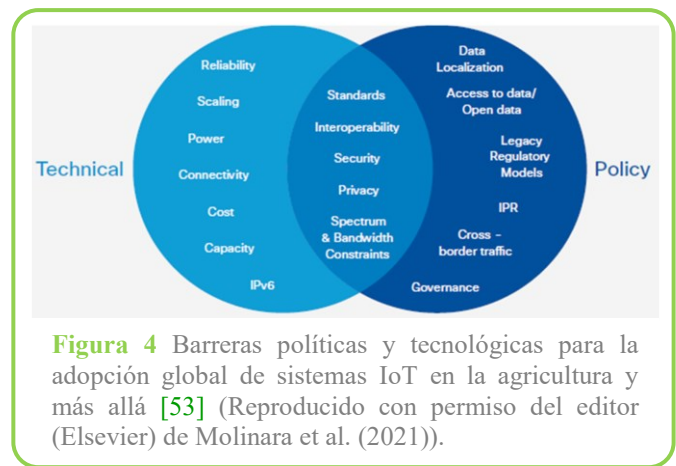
Technical

Reliability
Scaling
Power
Connectivity
Cost
Capacity
IPv6

Standards
Interoperability
Security
Privacy
Spectrum & Bandwidth Constraints

Data Localization
Access to data/ Open data
Legacy Regulatory Models
IPR
Cross – border traffic
Governance

Policy

Figura 4 Barreras políticas y tecnológicas para la adopción global de sistemas IoT en la agricultura y más allá [53] (Reproducido con permiso del editor (Elsevier) de Molinara et al. (2021)).